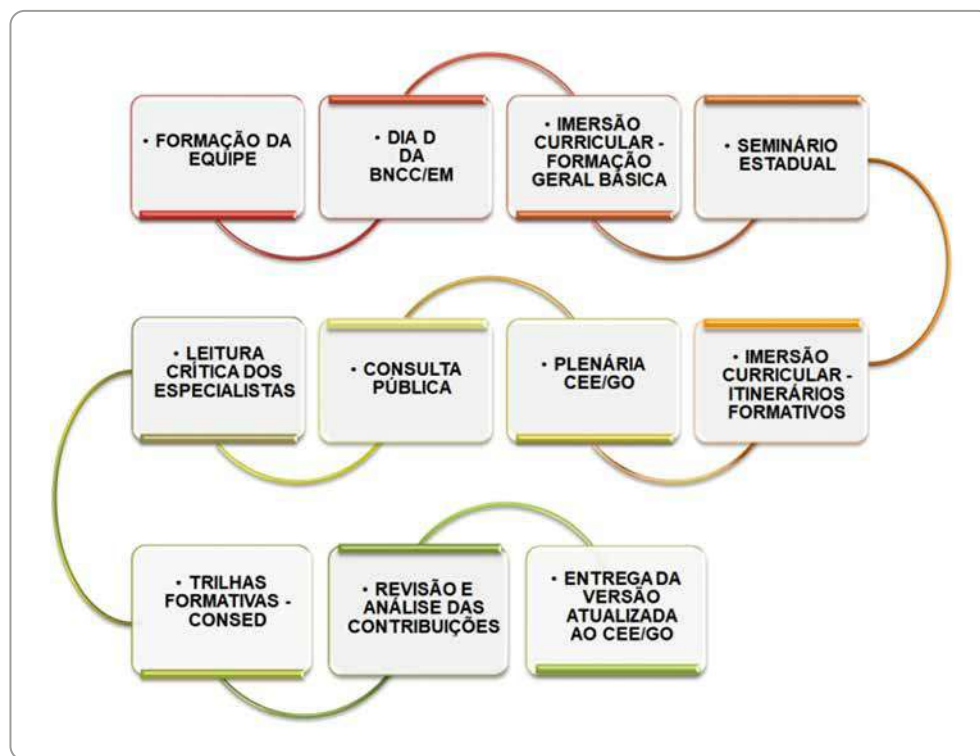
• FORMAÇÃO DA EQUIPE

• DIA D DA BNCC/EM

• IMERSÃO CURRICULAR - FORMAÇÃO GERAL BÁSICA

• SEMINÁRIO ESTADUAL

• IMERSÃO CURRICULAR - ITINERÁRIOS FORMATIVOS

• PLENÁRIA CEE/GO

• CONSULTA PÚBLICA

• LEITURA CRÍTICA DOS ESPECIALISTAS

• TRILHAS FORMATIVAS - CONSED

• REVISÃO E ANÁLISE DAS CONTRIBUIÇÕES

• ENTREGA DA VERSÃO ATUALIZADA AO CEE/GO